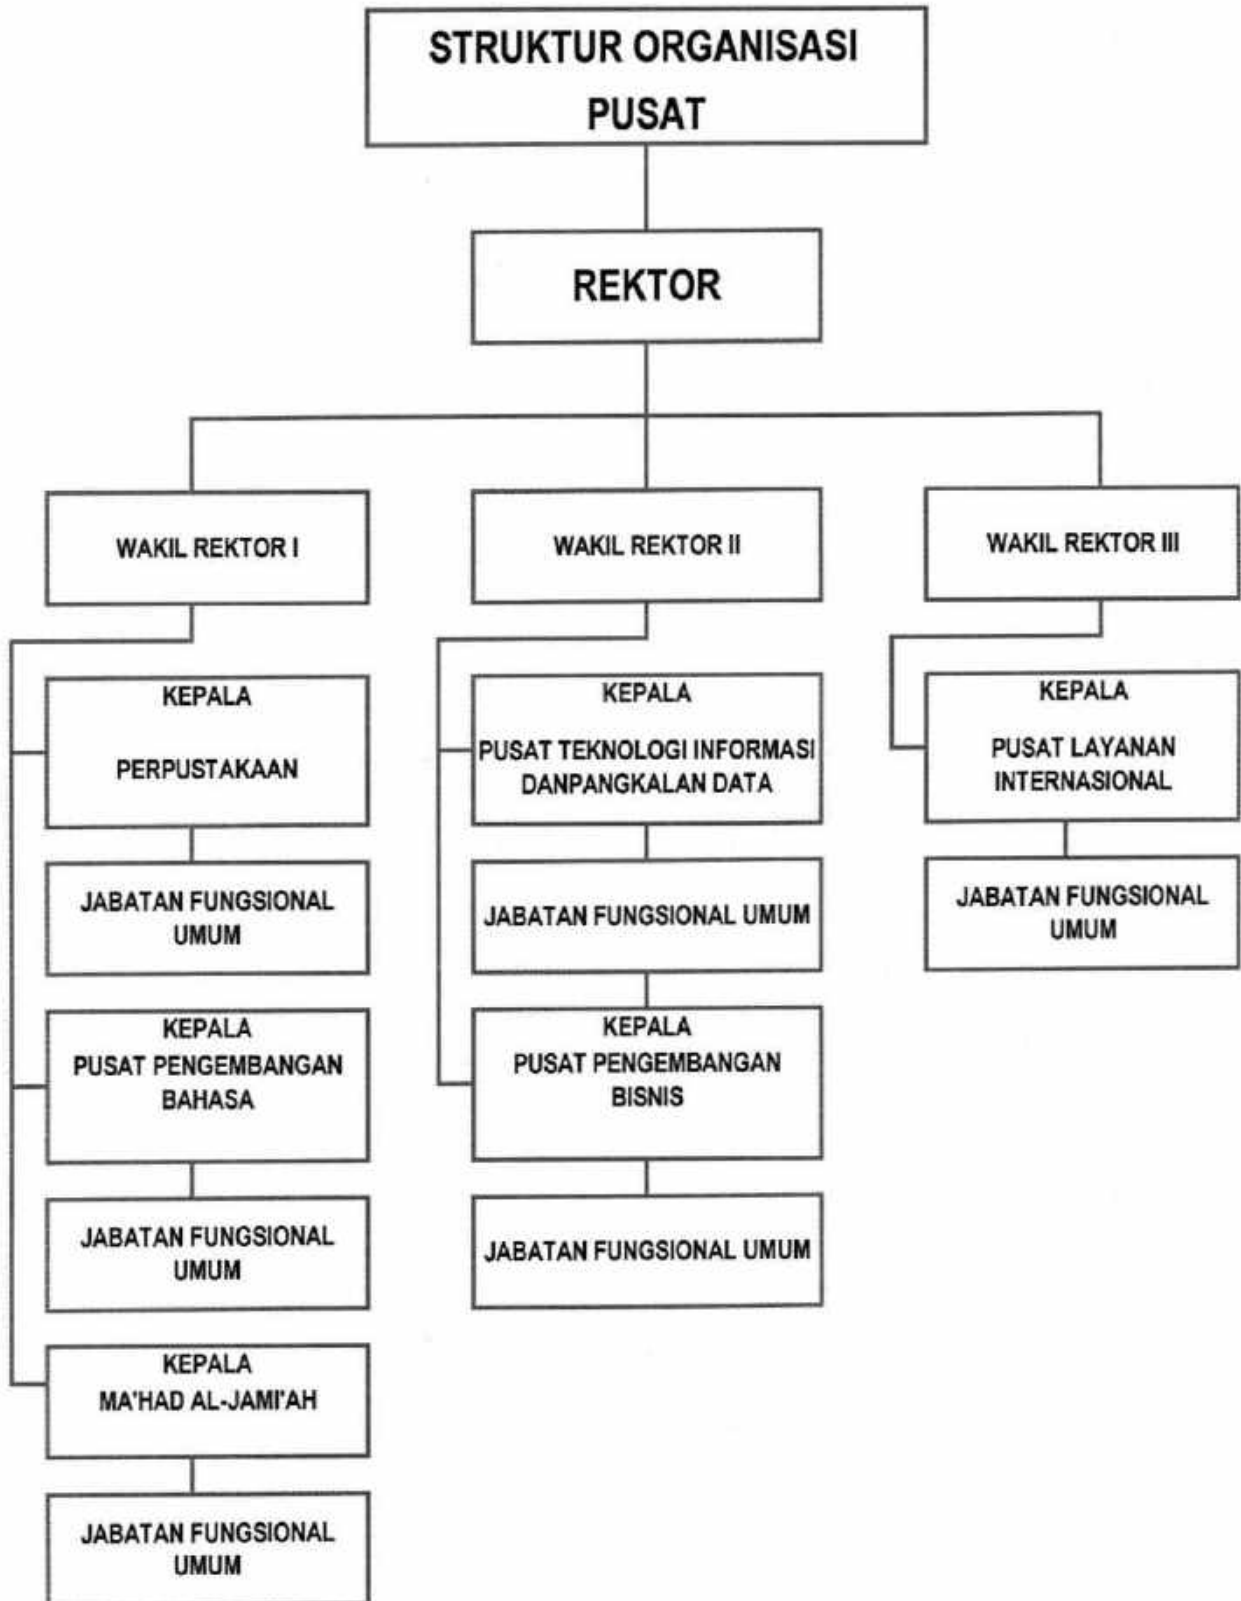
STRUKTUR ORGANISASI PUSAT

REKTOR

WAKIL REKTOR I

KEPALA

PERPUSTAKAAN

JABATAN FUNGSIONAL UMUM

KEPALA
PUSAT PENGEMBANGAN BAHASA

JABATAN FUNGSIONAL UMUM

KEPALA
MA'HAD AL-JAMI'AH

JABATAN FUNGSIONAL UMUM

WAKIL REKTOR II

KEPALA
PUSAT TEKNOLOGI INFORMASI DANPANGKALAN DATA

JABATAN FUNGSIONAL UMUM

KEPALA
PUSAT PENGEMBANGAN BISNIS

JABATAN FUNGSIONAL UMUM

WAKIL REKTOR III

KEPALA
PUSAT LAYANAN INTERNASIONAL

JABATAN FUNGSIONAL UMUM